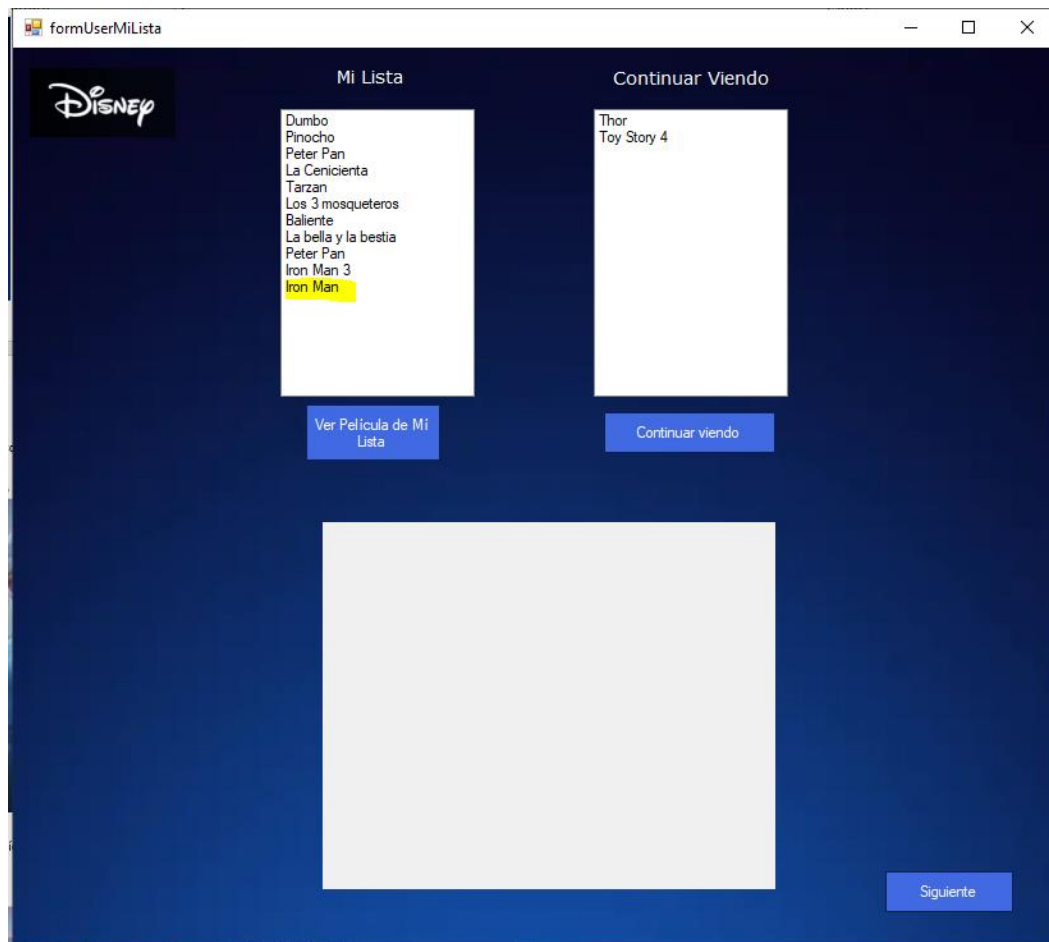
formUserMiLista

Disney

Mi Lista

Dumbo
Pinocho
Peter Pan
La Cenicienta
Tarzan
Los 3 mosqueteros
Baliente
La bella y la bestia
Peter Pan
Iron Man 3
Iron Man

Ver Pelicula de Mi Lista

Continuar Viendo

Thor
Toy Story 4

Continuar viendo

Siguiente